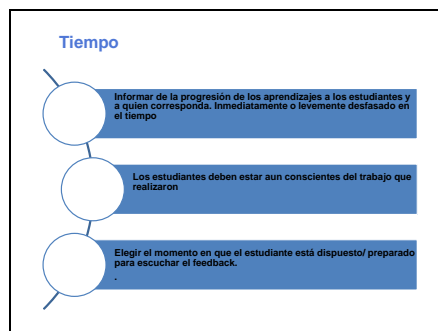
Tiempo

Informar de la progresión de los aprendizajes a los estudiantes y a quien corresponda. Inmediatamente o levemente desfasado en el tiempo

Los estudiantes deben estar aun conscientes del trabajo que realizaron

Elegir el momento en que el estudiante está dispuesto/ preparado para escuchar el feedback.
.